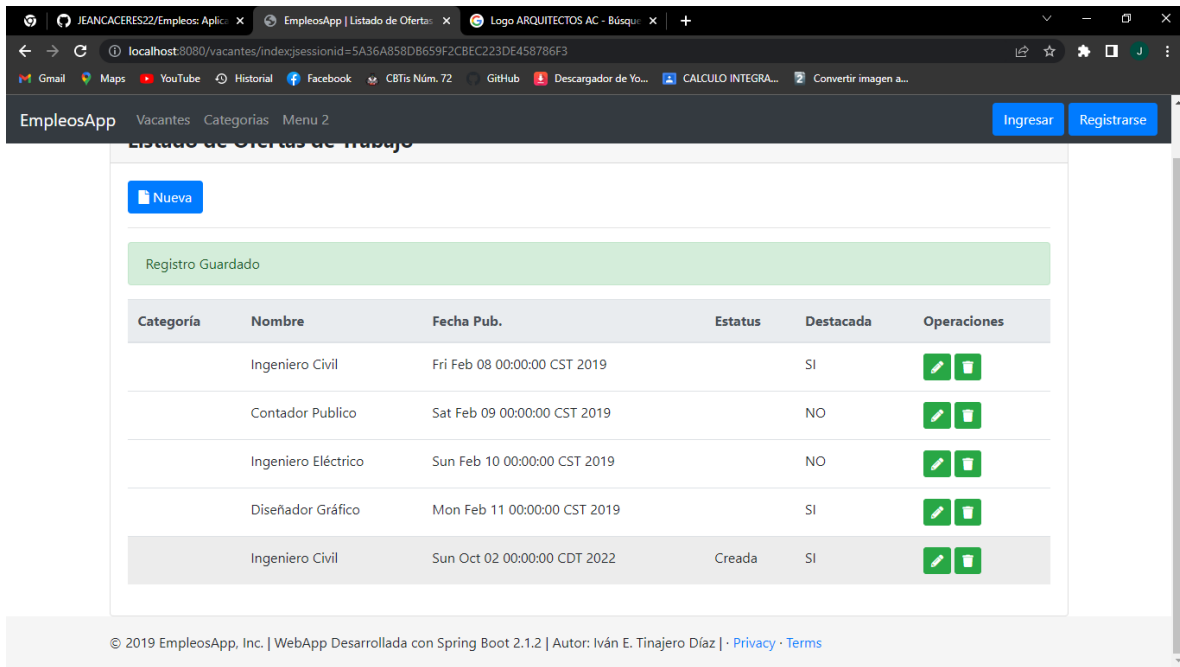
JEANCACERES22/Empleos: Aplica ×
EmpleosApp | Listado de Ofertas ×
Logo ARQUITECTOS AC - Búsque ×
+

localhost:8080/vacantes/index;jsessionid=5A36A858DB659F2CBEC223DE458786F3

Gmail Maps YouTube Historial Facebook CBTis Núm. 72 GitHub Descargador de Yo... CALCULO INTEGRA... Convertir imagen a...

EmpleosApp Vacantes Categorias Menu 2 Ingresar Registrarse

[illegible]

Nueva

Registro Guardado

| Categoría | Nombre | Fecha Pub. | Estatus | Destacada | Operaciones |
|---|---|---|---|---|---|
| | Ingeniero Civil | Fri Feb 08 00:00:00 CST 2019 | | SI | |
| | Contador Publico | Sat Feb 09 00:00:00 CST 2019 | | NO | |
| | Ingeniero Eléctrico | Sun Feb 10 00:00:00 CST 2019 | | NO | |
| | Diseñador Gráfico | Mon Feb 11 00:00:00 CST 2019 | | SI | |
| | Ingeniero Civil | Sun Oct 02 00:00:00 CDT 2022 | Creada | SI | |

© 2019 EmpleosApp, Inc. | WebApp Desarrollada con Spring Boot 2.1.2 | Autor: Iván E. Tinajero Díaz | · Privacy · Terms